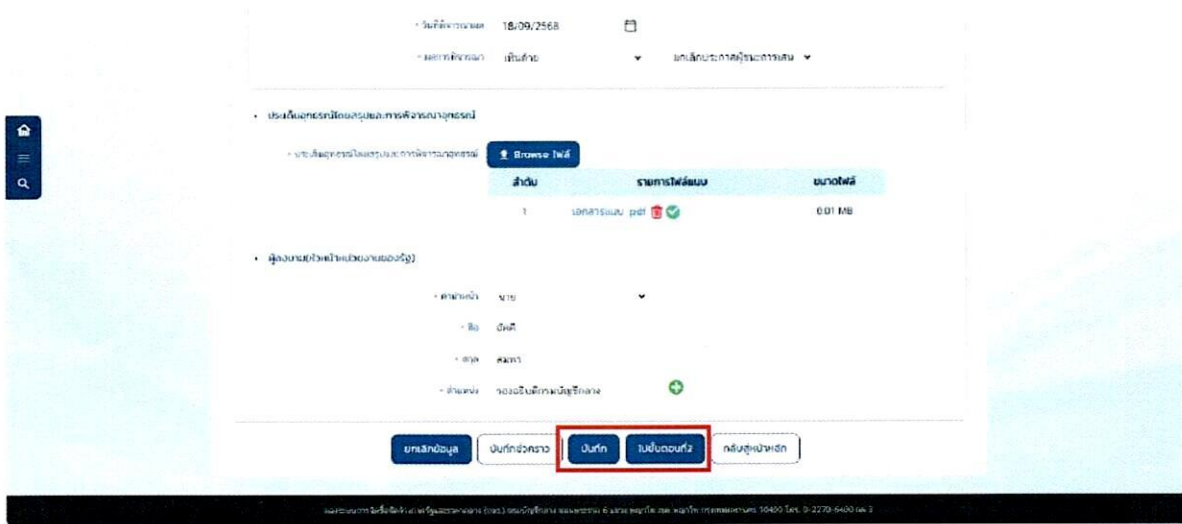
* วันที่พิจารณาผล 18/09/2568

* ผลการพิจารณา เห็นด้วย ยกเลิกประกาศผู้ชนะการเสนอ

• ประเด็นอุทธรณ์โดยสรุปและการพิจารณาอุทธรณ์

* ประเด็นอุทธรณ์โดยสรุปและการพิจารณาอุทธรณ์ Browse ไฟล์

| ลำดับ | รายการไฟล์แนบ | ขนาดไฟล์ |
|---|---|---|
| 1 | เอกสารแนบ pdf | 0.01 MB |

• ผู้ลงนาม(หัวหน้าหน่วยงานของรัฐ)

* คำนำหน้า นาย

* ชื่อ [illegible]

* สกุล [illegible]

* ตำแหน่ง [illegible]

ยกเลิกข้อมูล บันทึกชั่วคราว บันทึก ไปขั้นตอนที่ 2 กลับสู่หน้าหลัก

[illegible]